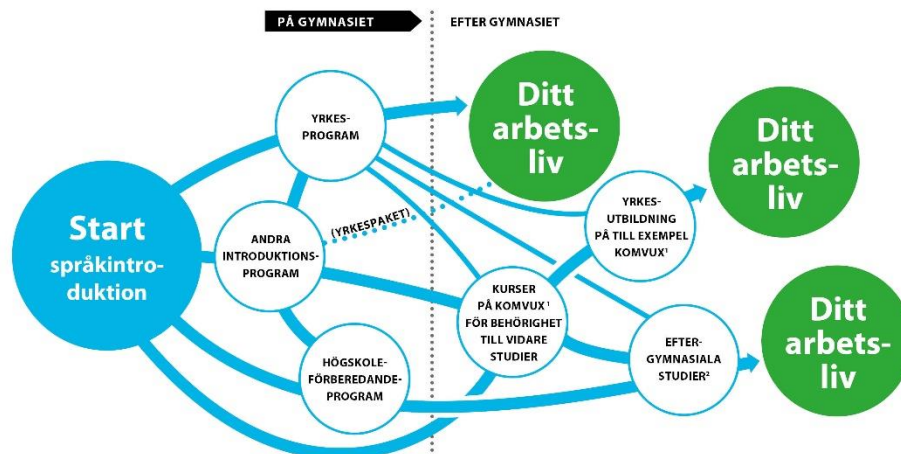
PÅ GYMNASIET

EFTER GYMNASIET

Start språkintroduktion

YRKESPROGRAM

ANDRA INTRODUKTIONSPROGRAM

(YRKESPAKET)

HÖGSKOLEFÖRBEREDANDEPROGRAM

Ditt arbetsliv

YRKESUTBILDNING PÅ TILL EXEMPEL KOMVUX$^1$

Ditt arbetsliv

KURSER PÅ KOMVUX$^1$ FÖR BEHÖRIGHET TILL VIDARE STUDIER

EFTERGYMNASIALA STUDIER$^2$

Ditt arbetsliv